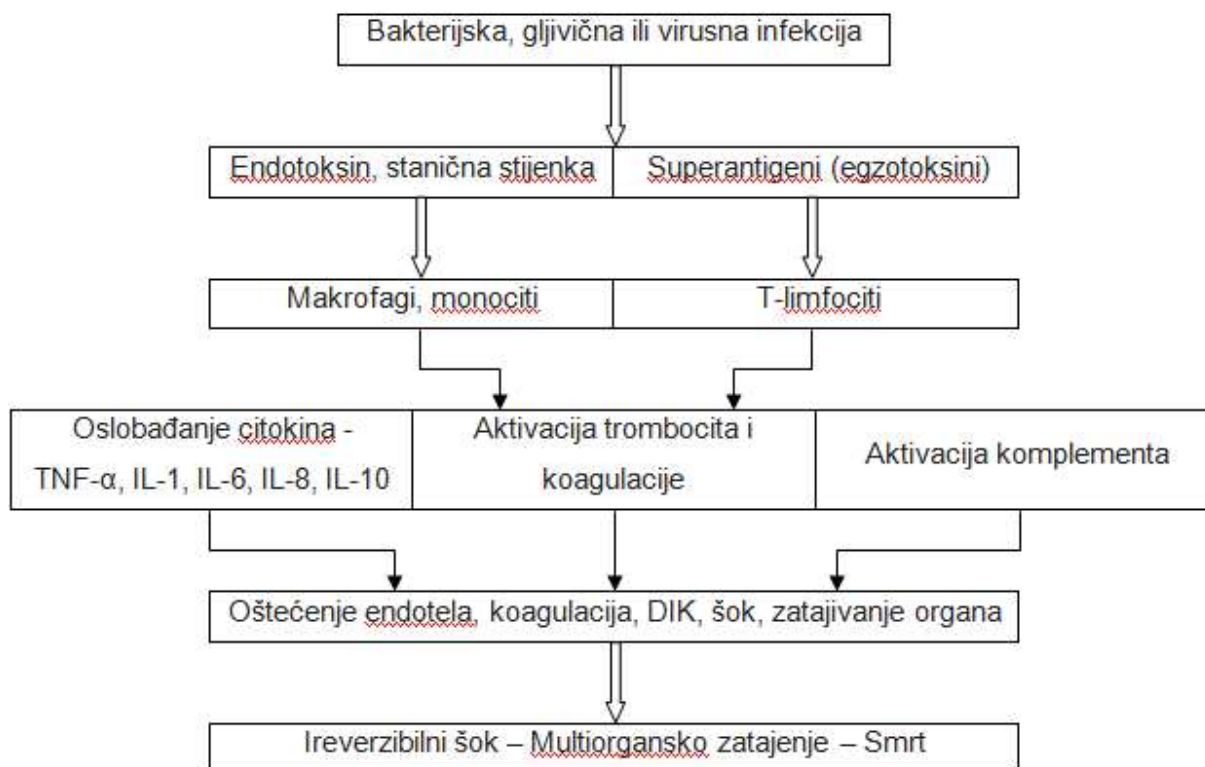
Bakterijska, gljivična ili virusna infekcija

Endotoksin, stanična stijenka

Superantigeni (egzotoksini)

Makrofagi, monociti

T-limfociti

Oslobađanje citokina - TNF-α, IL-1, IL-6, IL-8, IL-10

Aktivacija trombocita i koagulacije

Aktivacija komplementa

Oštećenje endotela, koagulacija, DIK, šok, zatajivanje organa

Ireverzibilni šok – Multiorgansko zatajenje – Smrt